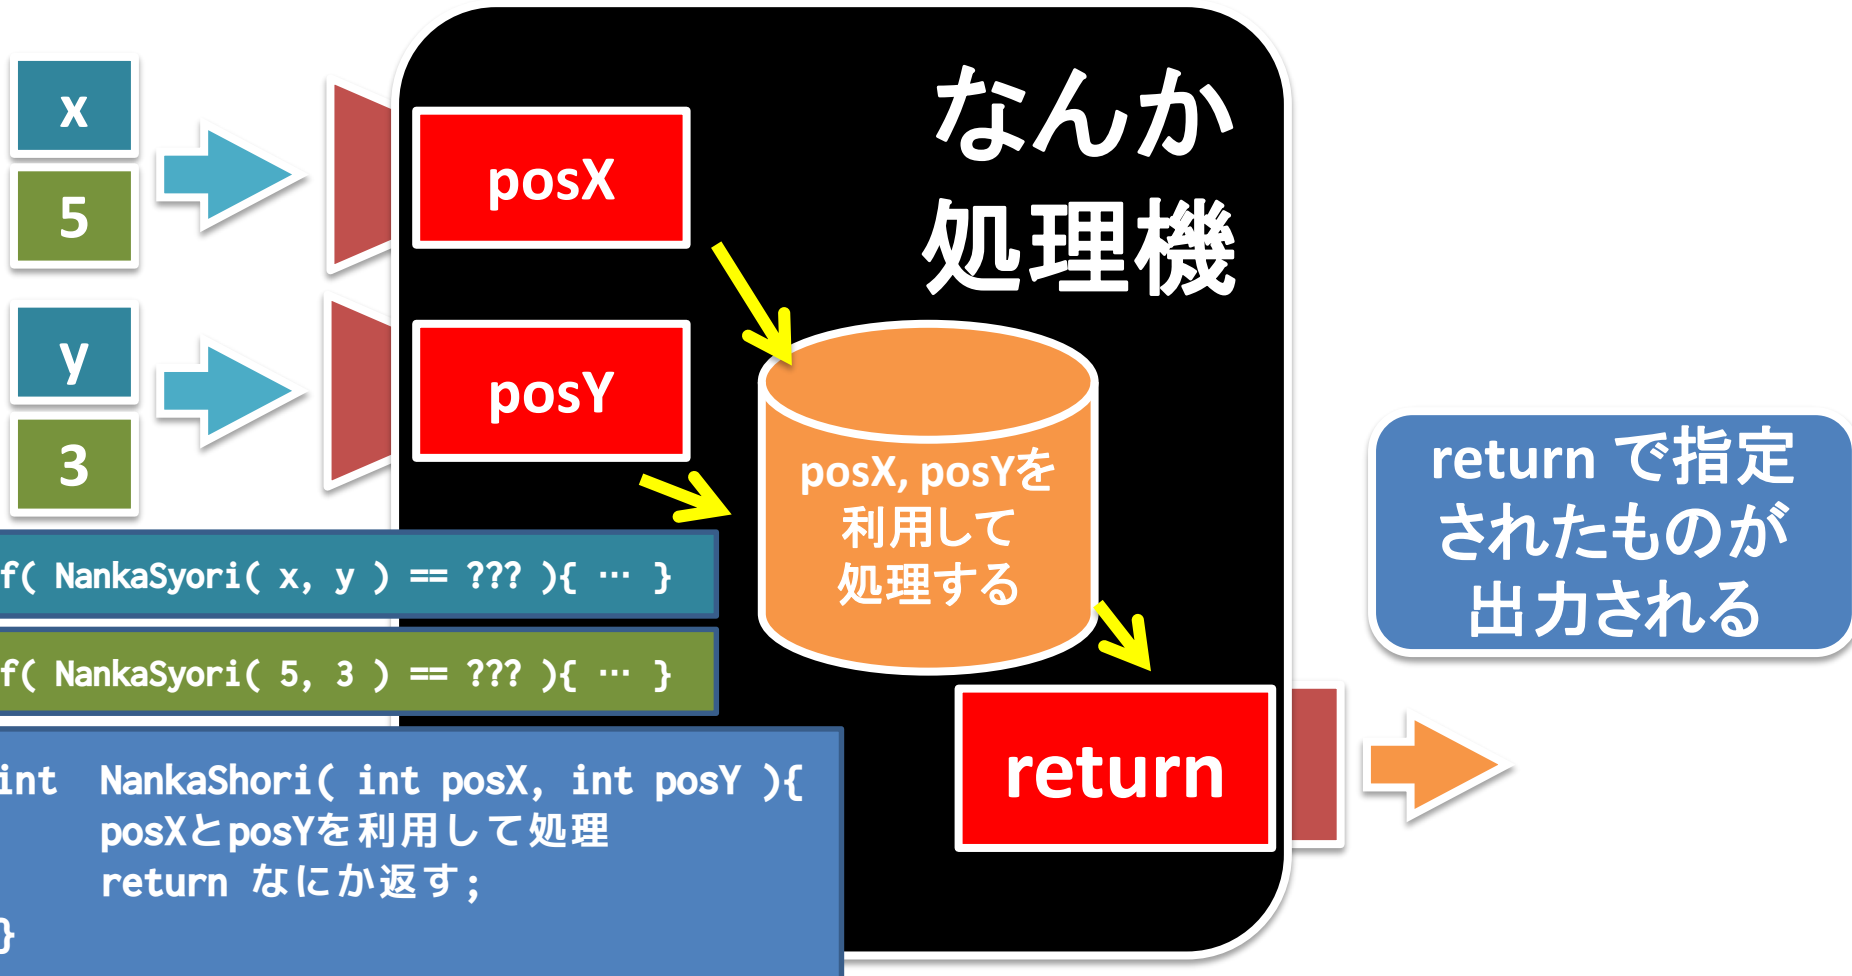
x

5

y

3

なんか
処理機

posX

posY

posX, posYを
利用して
処理する

return

return で指定
されたものが
出力される

f( NankaSyori( x, y ) == ??? ){ … }

f( NankaSyori( 5, 3 ) == ??? ){ … }

int NankaShori( int posX, int posY ){
posXとposYを利用して処理
return なにか返す;
}